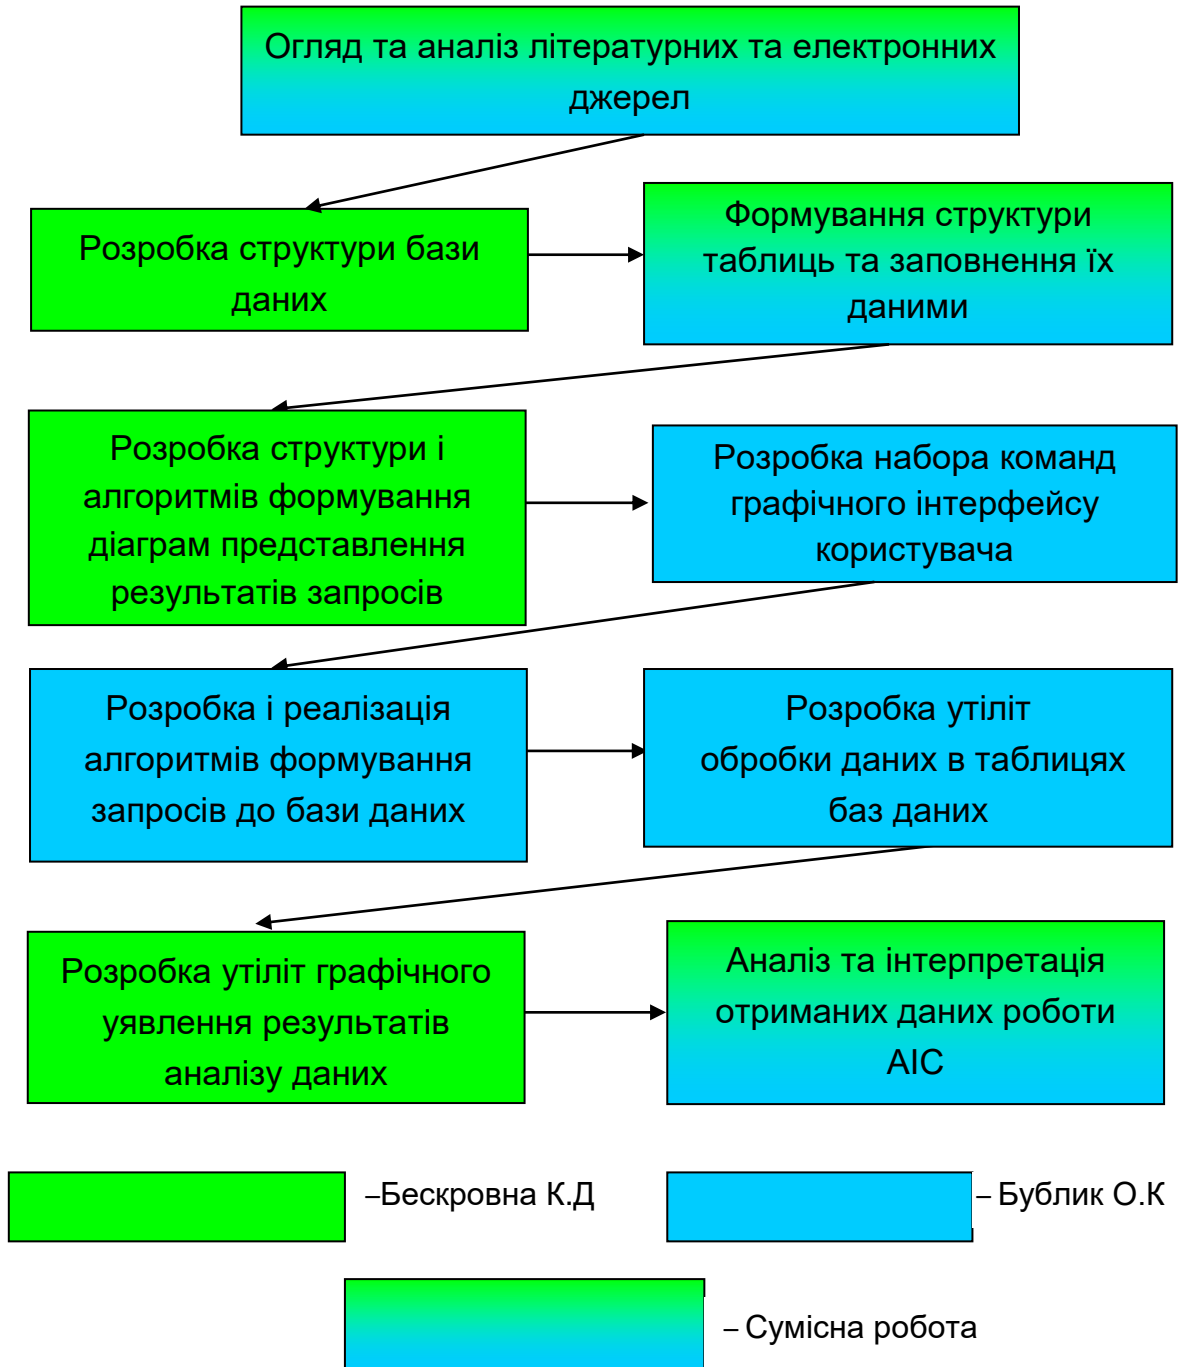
Огляд та аналіз літературних та електронних джерел

Розробка структури бази даних

Формування структури таблиць та заповнення їх даними

Розробка структури і алгоритмів формування діаграм представлення результатів запросів

Розробка набора команд графічного інтерфейсу користувача

Розробка і реалізація алгоритмів формування запросів до бази даних

Розробка утиліт обробки даних в таблицях баз даних

Розробка утиліт графічного уявлення результатів аналізу даних

Аналіз та інтерпретація отриманих даних роботи АІС

–Бескровна К.Д

– Бублик О.К

– Сумісна робота